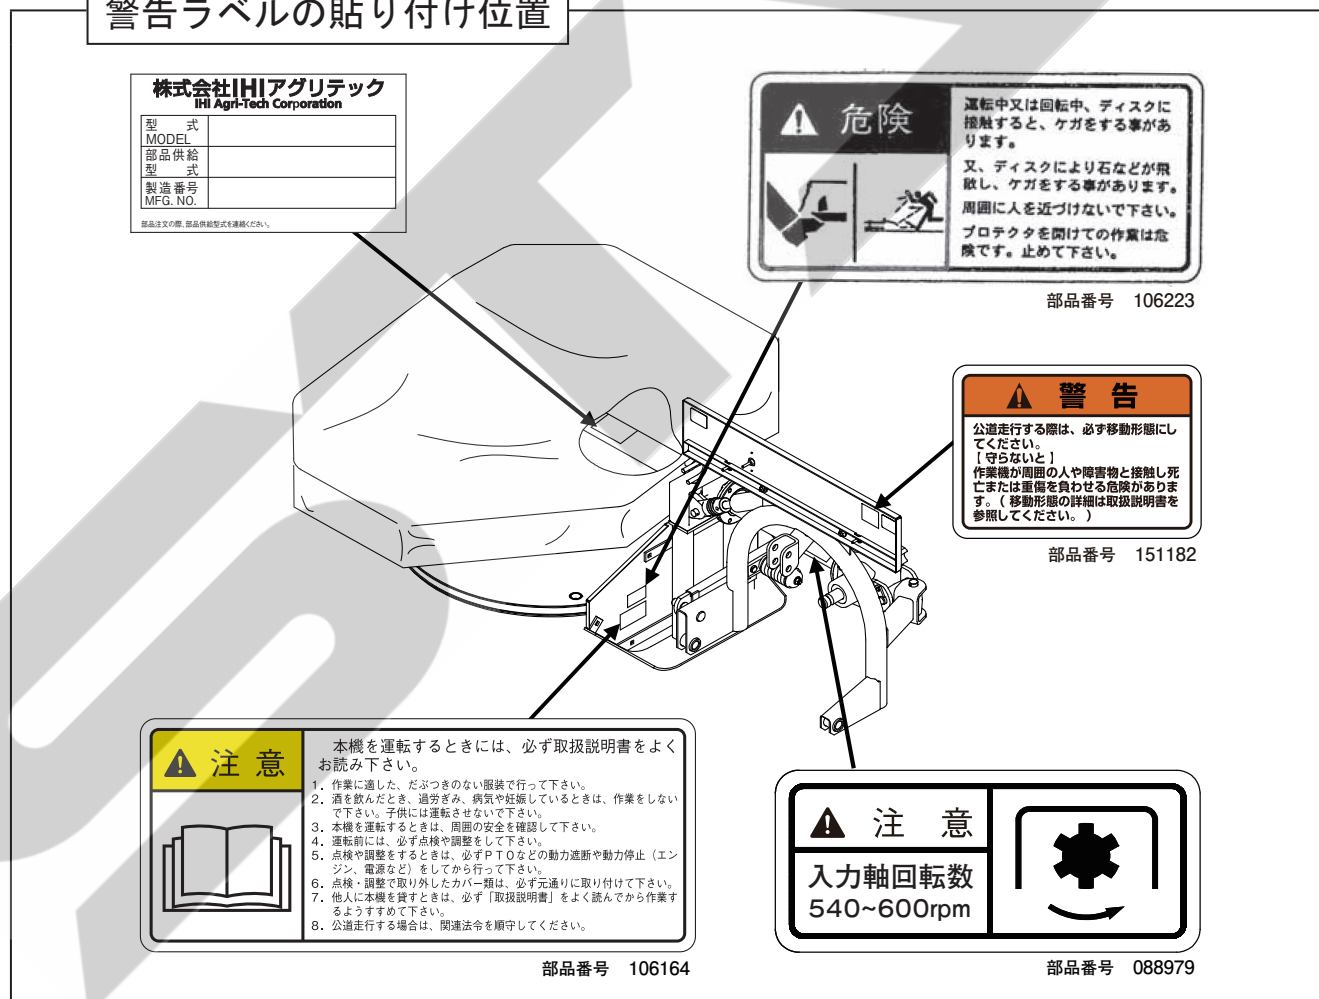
警告ラベルの貼り付け位置

株式会社IHIアグリテック
IHI Agri-Tech Corporation

| 型　式 MODEL | |
|---|---|
| 部品供給 型　式 | |
| 製造番号 MFG. NO. | |

部品注文の際、部品供給型式を連絡ください。

危険

運転中又は回転中、ディスクに接触すると、ケガをする事があります。
又、ディスクにより石などが飛散し、ケガをする事があります。
周囲に人を近づけないで下さい。
プロテクタを開けての作業は危険です。止めて下さい。

部品番号　106223

警　告

公道走行する際は、必ず移動形態にしてください。
【守らないと】
作業機が周囲の人や障害物と接触し死亡または重傷を負わせる危険があります。（移動形態の詳細は取扱説明書を参照してください。）

部品番号　151182

注　意

本機を運転するときには、必ず取扱説明書をよくお読み下さい。
1. 作業に適した、だぶつきのない服装で行って下さい。
2. 酒を飲んだとき、過労ぎみ、病気や妊娠しているときは、作業をしないで下さい。子供には運転させないで下さい。
3. 本機を運転するときは、周囲の安全を確認して下さい。
4. 運転前には、必ず点検や調整をして下さい。
5. 点検や調整をするときは、必ずＰＴＯなどの動力遮断や動力停止（エンジン、電源など）をしてから行って下さい。
6. 点検・調整で取り外したカバー類は、必ず元通りに取り付けて下さい。
7. 他人に本機を貸すときは、必ず「取扱説明書」をよく読んでから作業するようすすめて下さい。
8. 公道走行する場合は、関連法令を順守してください。

部品番号　106164

注　意

入力軸回転数
540~600rpm

部品番号　088979